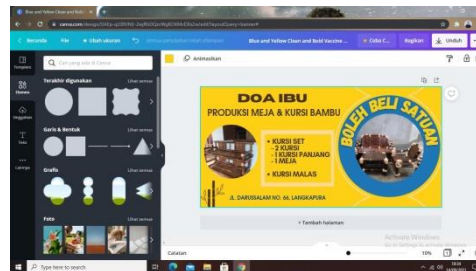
Blue and Yellow Clean and Bold

canva.com/design/

Beranda File Ubah ukuran Blue and Yellow Clean and Bold Vaccine... Coba C... Bagikan Unduh

Templat

Elemen

Unggahan

Teks

Lainnya

Cari yang ada di Canva

Terakhir digunakan Lihat semua

Garis & Bentuk Lihat semua

Grafis Lihat semua

Foto Lihat semua

Animasikan

DOA IBU

PRODUKSI MEJA & KURSI BAMBU

KURSI SET
- 2 KURSI
- 1 KURSI PANJANG
- 1 MEJA

KURSI MALAS

BOLEH BELI SATUAN

JL. DARUSSALAM NO. 66, LANGKAPURA

+ Tambah halaman

Catatan

Activate Windows
Go to Settings to activate Windows.

Type here to search